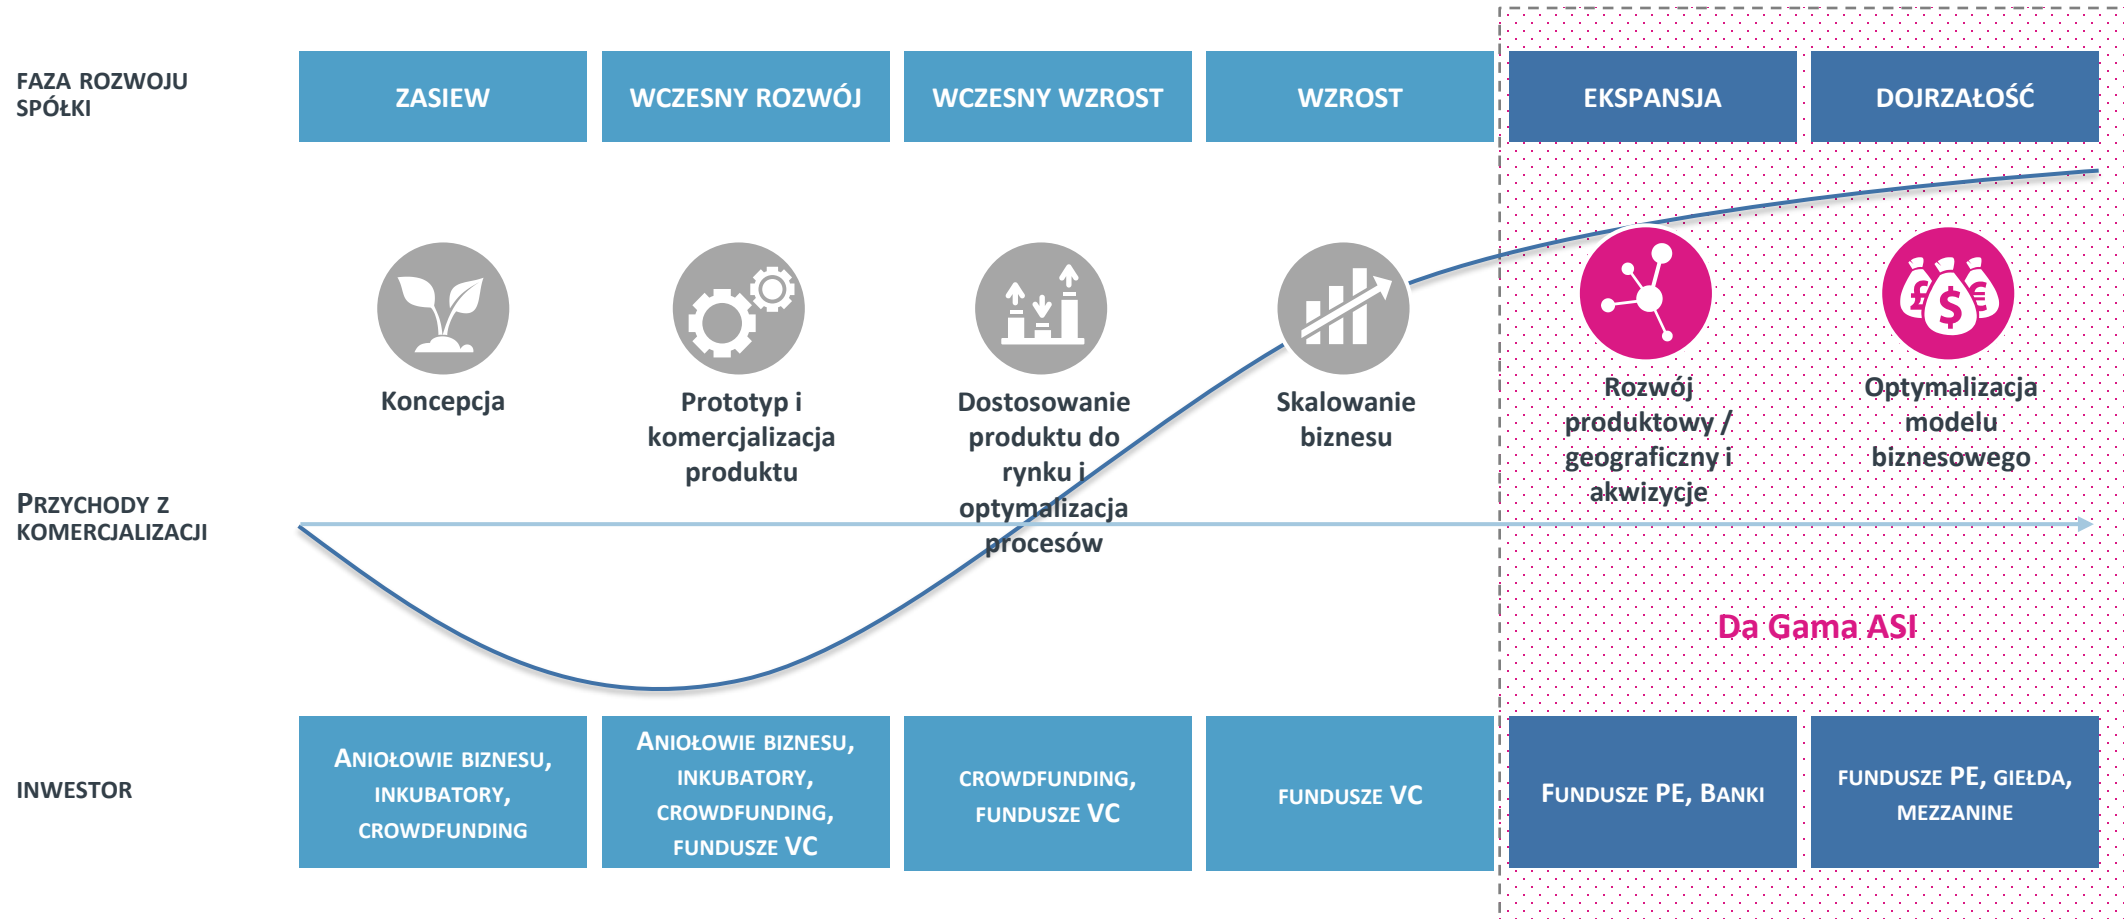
FAZA ROZWOJU SPÓŁKI

ZASIEW

WCZESNY ROZWÓJ

WCZESNY WZROST

WZROST

EKSPANSJA

DOJRZAŁOŚĆ

Koncepcja

Prototyp i komercjalizacja produktu

Dostosowanie produktu do rynku i optymalizacja procesów

Skalowanie biznesu

Rozwój produktowy / geograficzny i akwizycje

Optymalizacja modelu biznesowego

PRZYCHODY Z KOMERCJALIZACJI

Da Gama ASI

INWESTOR

ANIOŁOWIE BIZNESU, INKUBATORY, CROWDFUNDING

ANIOŁOWIE BIZNESU, INKUBATORY, CROWDFUNDING, FUNDUSZE VC

CROWDFUNDING, FUNDUSZE VC

FUNDUSZE VC

FUNDUSZE PE, BANKI

FUNDUSZE PE, GIEŁDA, MEZZANINE